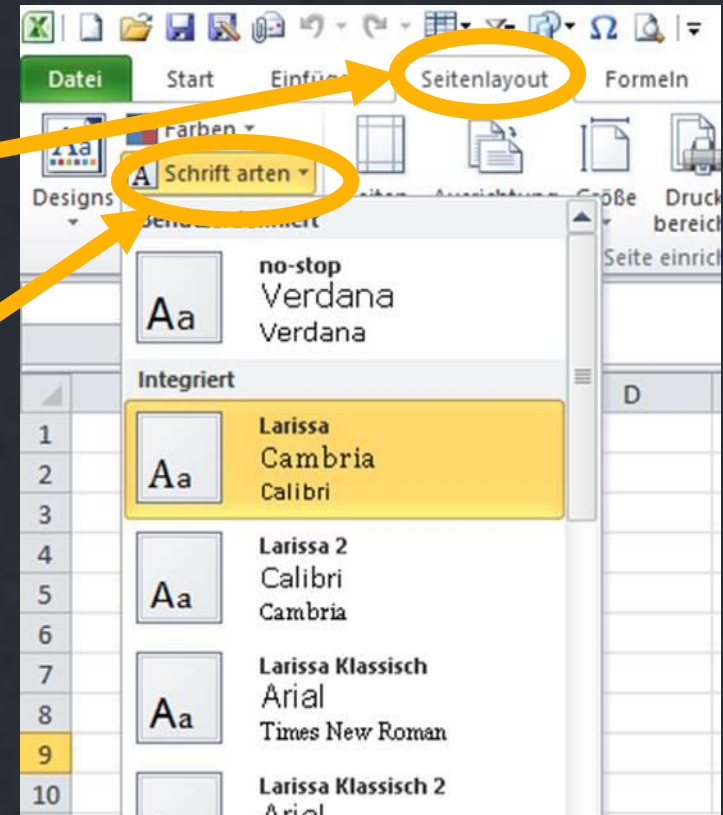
Datei Start Einfüg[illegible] Seitenlayout Formeln

Farben

Schrift arten

Designs

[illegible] Ausrichtung Größe Druck bereich

Seite einrich

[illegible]

Aa no-stop Verdana Verdana

Integriert

D

1
2
3
4
5
6
7
8
9
10

Aa Larissa Cambria Calibri

Aa Larissa 2 Calibri Cambria

Aa Larissa Klassisch Arial Times New Roman

Larissa Klassisch 2 Arial